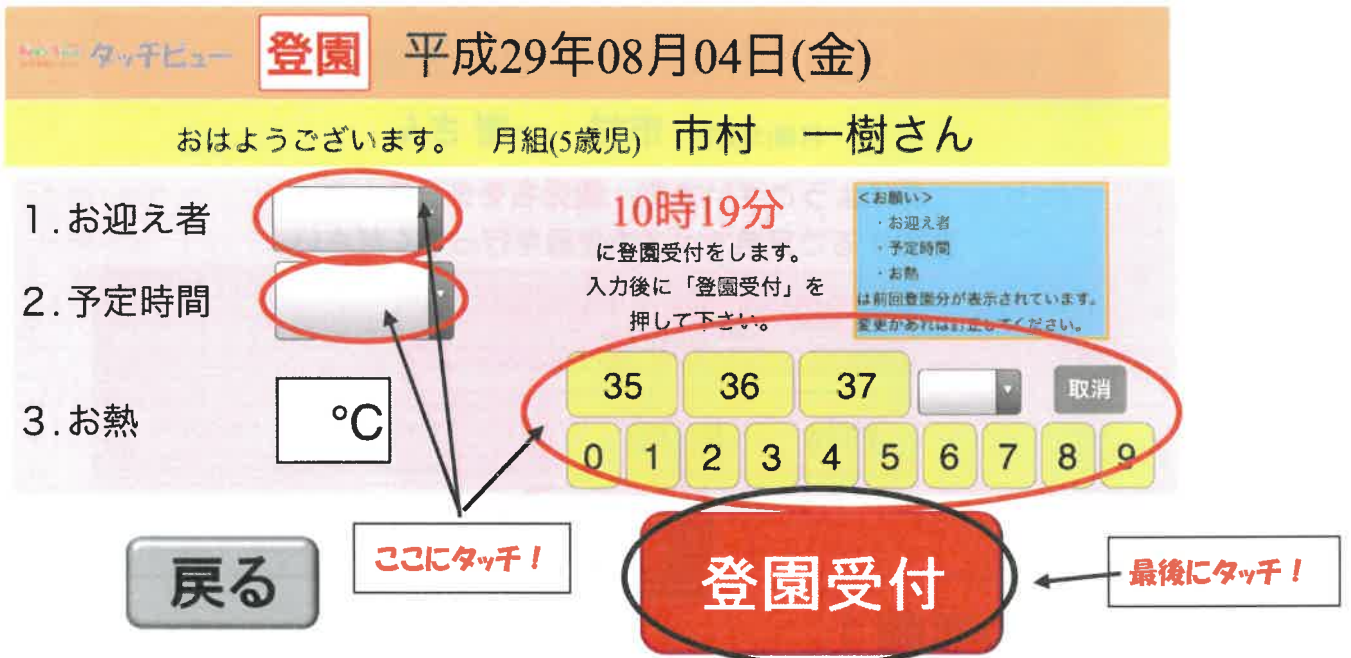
タッチビュー 登園 平成29年08月04日(金)

おはようございます。 月組(5歳児) 市村 一樹さん

1. お迎え者

2. 予定時間

3. お熱 °C

10時19分
に登園受付をします。
入力後に「登園受付」を押して下さい。

<お願い>
・お迎え者
・予定時間
・お熱
は前回登園分が表示されています。
変更があれば訂正してください。

| 35 | 36 | 37 | | 取消 |
|---|---|---|---|---|

| 0 | 1 | 2 | 3 | 4 | 5 | 6 | 7 | 8 | 9 |
|---|---|---|---|---|---|---|---|---|---|

戻る

ここにタッチ！

登園受付

最後にタッチ！